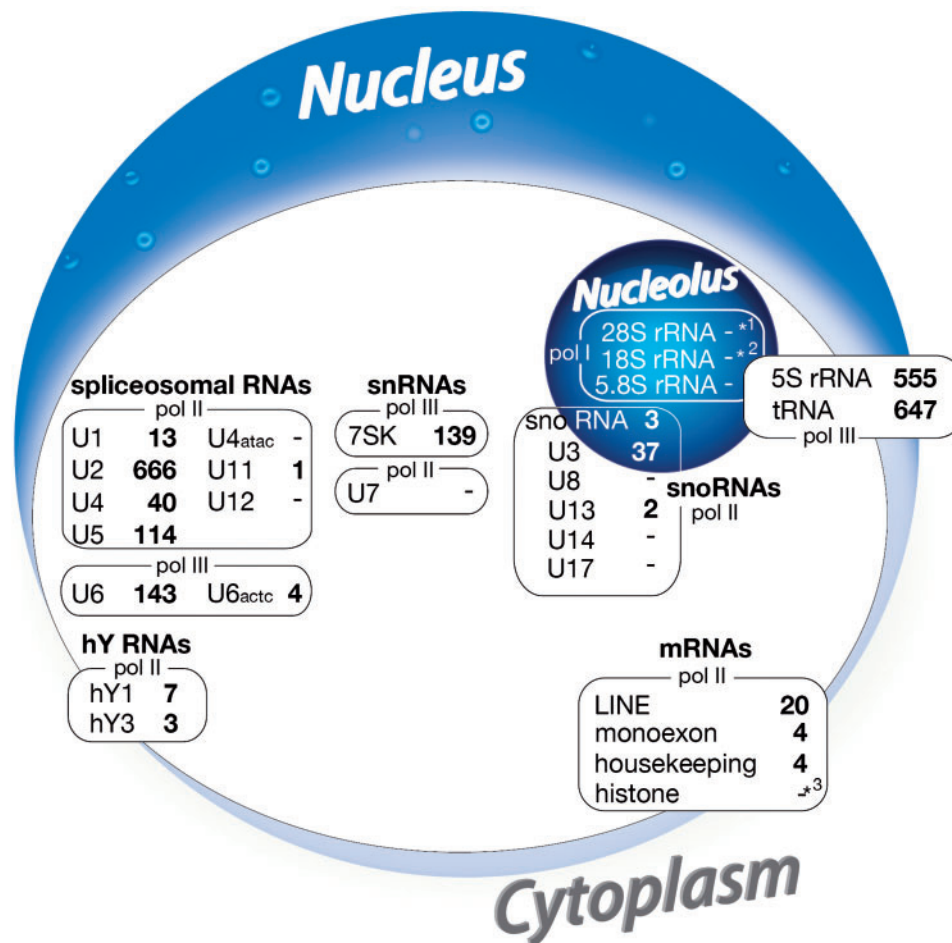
Nucleus

Nucleolus
pol I
28S rRNA - *1
18S rRNA - *2
5.8S rRNA -

5S rRNA 555
tRNA 647
pol III

spliceosomal RNAs
pol II
U1 13 U4atac -
U2 666 U11 1
U4 40 U12 -
U5 114
pol III
U6 143 U6actc 4

snRNAs
pol III
7SK 139
pol II
U7 -

sno RNA 3
U3 37
U8 -
U13 2
U14 -
U17 -
snoRNAs
pol II

hY RNAs
pol II
hY1 7
hY3 3

mRNAs
pol II
LINE 20
monoexon 4
housekeeping 4
histone -*3

Cytoplasm